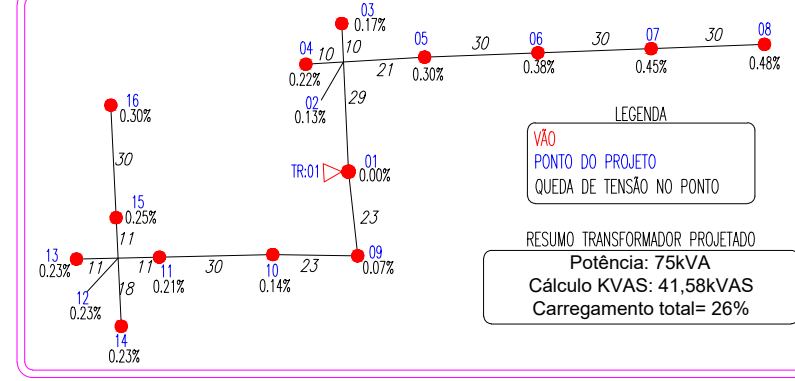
03
0.17%
04
10
10
0.22%
21
02
0.13%
29
05
0.30%
30
06
0.38%
30
07
0.45%
30
08
0.48%

16
0.30%
30
15
0.25%
11
13
0.23%
11
12
0.23%
18
14
0.23%
11
11
0.21%
30
10
0.14%
23
09
0.07%
23
TR:01
01
0.00%

LEGENDA
VÃO
PONTO DO PROJETO
QUEDA DE TENSÃO NO PONTO

RESUMO TRANSFORMADOR PROJETADO
Potência: 75kVA
Cálculo KVAS: 41,58kVAS
Carregamento total= 26%